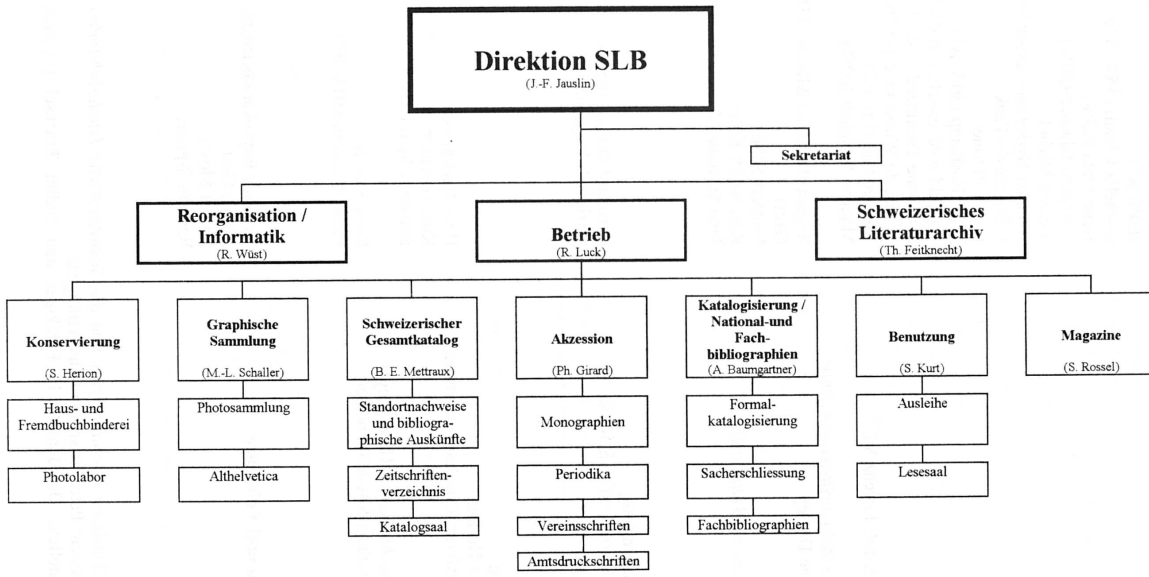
Direktion SLB
(J.-F. Jauslin)

Sekretariat

Reorganisation / Informatik
(R. Wüst)

Betrieb
(R. Luck)

Schweizerisches Literaturarchiv
(Th. Feitknecht)

Konservierung
(S. Herion)

Haus- und Fremdbuchbinderei

Photolabor

Graphische Sammlung
(M.-L. Schaller)

Photosammlung

Althelvetica

Schweizerischer Gesamtkatalog
(B. E. Mettraux)

Standortnachweise und bibliographische Auskünfte

Zeitschriftenverzeichnis

Katalogsaal

Akzession
(Ph. Girard)

Monographien

Periodika

Vereinsschriften

Amtsdruckschriften

Katalogisierung / National-und Fachbibliographien
(A. Baumgartner)

Formalkatalogisierung

Sacherschliessung

Fachbibliographien

Benutzung
(S. Kurt)

Ausleihe

Lesesaal

Magazine
(S. Rossel)